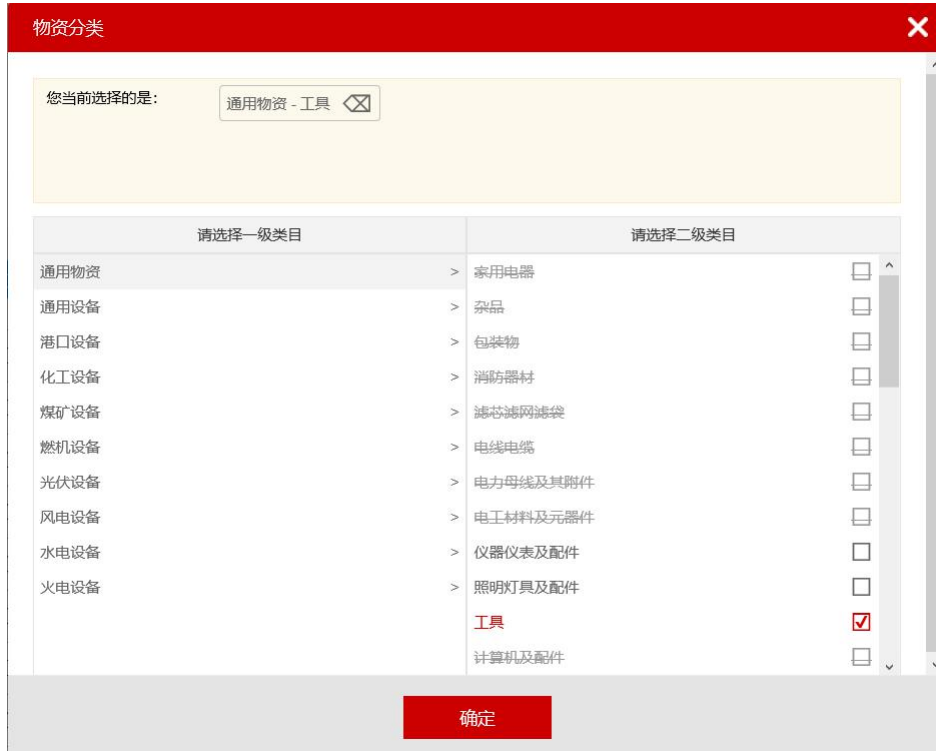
物资分类

您当前选择的是： 通用物资 - 工具

| 请选择一级类目 | 请选择二级类目 |
|---|---|
| 通用物资 > | 家用电器 |
| 通用设备 > | 杂品 |
| 港口设备 > | 包装物 |
| 化工设备 > | 消防器材 |
| 煤矿设备 > | 滤芯滤网滤袋 |
| 燃机设备 > | 电线电缆 |
| 光伏设备 > | 电力母线及其附件 |
| 风电设备 > | 电工材料及元器件 |
| 水电设备 > | 仪器仪表及配件 |
| 火电设备 > | 照明灯具及配件 |
| | 工具 |
| | 计算机及配件 |

确定